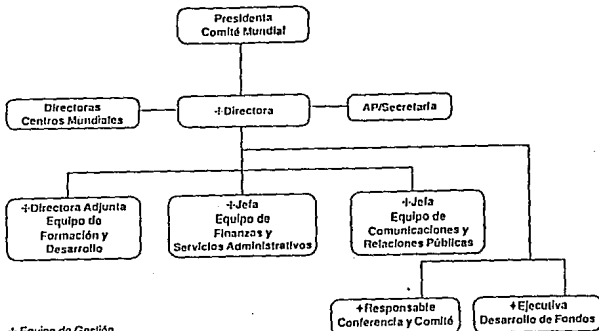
Presidenta
Comité Mundial

Directoras
Centros Mundiales

+Directora

AP/Secretaria

+Directora Adjunta
Equipo de
Formación y
Desarrollo

+Jefa
Equipo de
Finanzas y
Servicios Administrativos

+Jefa
Equipo de
Comunicaciones y
Relaciones Públicas

+Responsable
Conferencia y Comité

+Ejecutiva
Desarrollo de Fondos

+ Equipo de Gestión